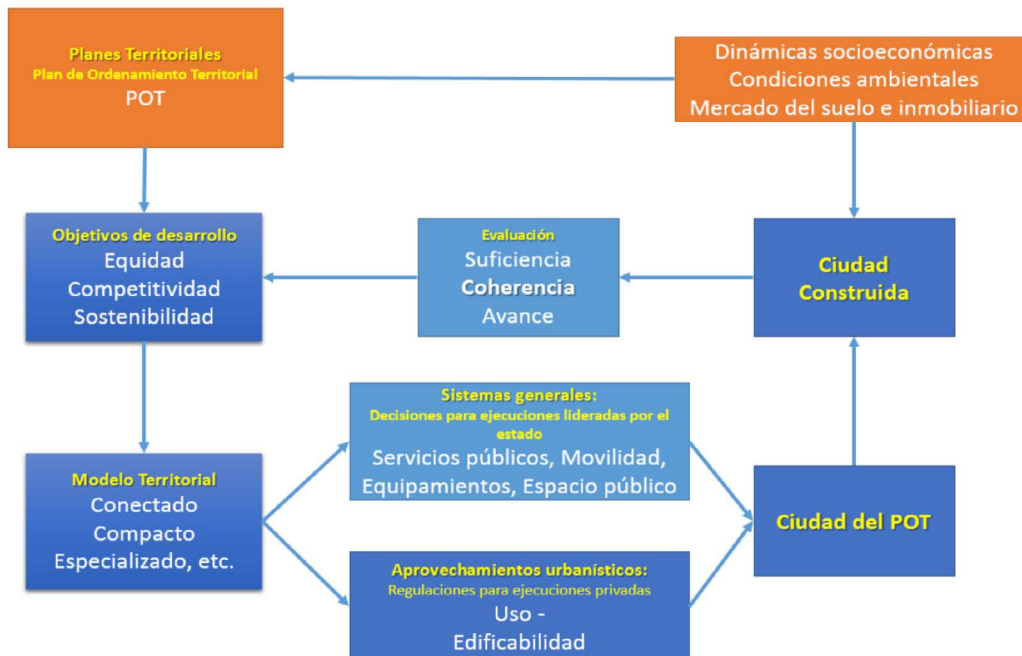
Planes Territoriales
Plan de Ordenamiento Territorial
POT

Dinámicas socioeconómicas
Condiciones ambientales
Mercado del suelo e inmobiliario

Objetivos de desarrollo
Equidad
Competitividad
Sostenibilidad

Evaluación
Suficiencia
Coherencia
Avance

Ciudad
Construida

Sistemas generales:
Decisiones para ejecuciones lideradas por el estado
Servicios públicos, Movilidad,
Equipamientos, Espacio público

Modelo Territorial
Conectado
Compacto
Especializado, etc.

Ciudad del POT

Aprovechamientos urbanísticos:
Regulaciones para ejecuciones privadas
Uso -
Edificabilidad